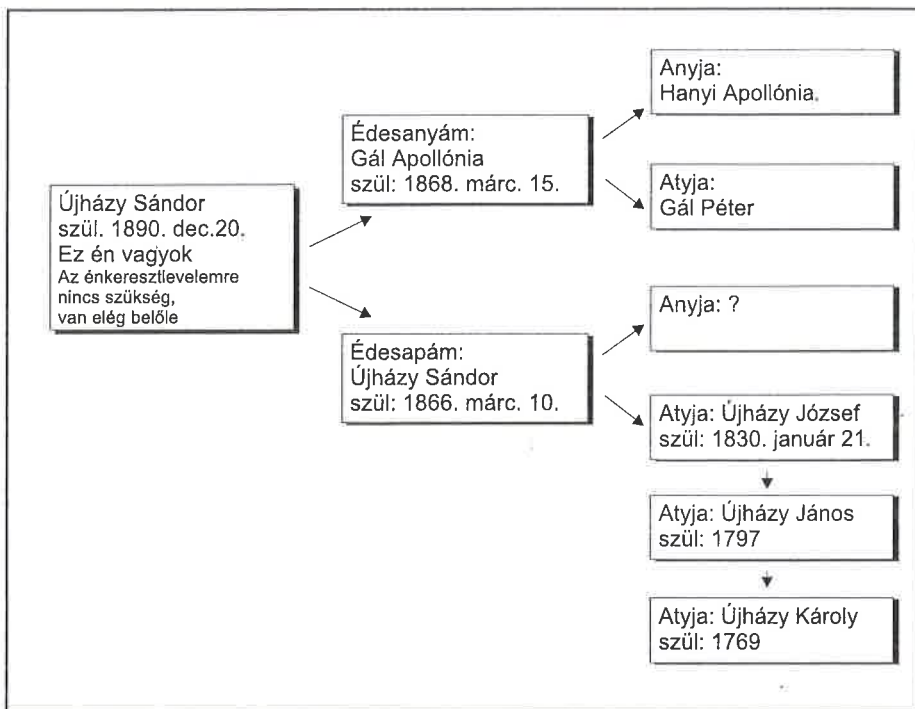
Újházy Sándor
szül. 1890. dec.20.
Ez én vagyok
Az énkeresztlevelemre nincs szükség, van elég belőle

Édesanyám:
Gál Apollónia
szül: 1868. márc. 15.

Anyja:
Hanyi Apollónia.

Atyja:
Gál Péter

Édesapám:
Újházy Sándor
szül: 1866. márc. 10.

Anyja: ?

Atyja: Újházy József
szül: 1830. január 21.

Atyja: Újházy János
szül: 1797

Atyja: Újházy Károly
szül: 1769